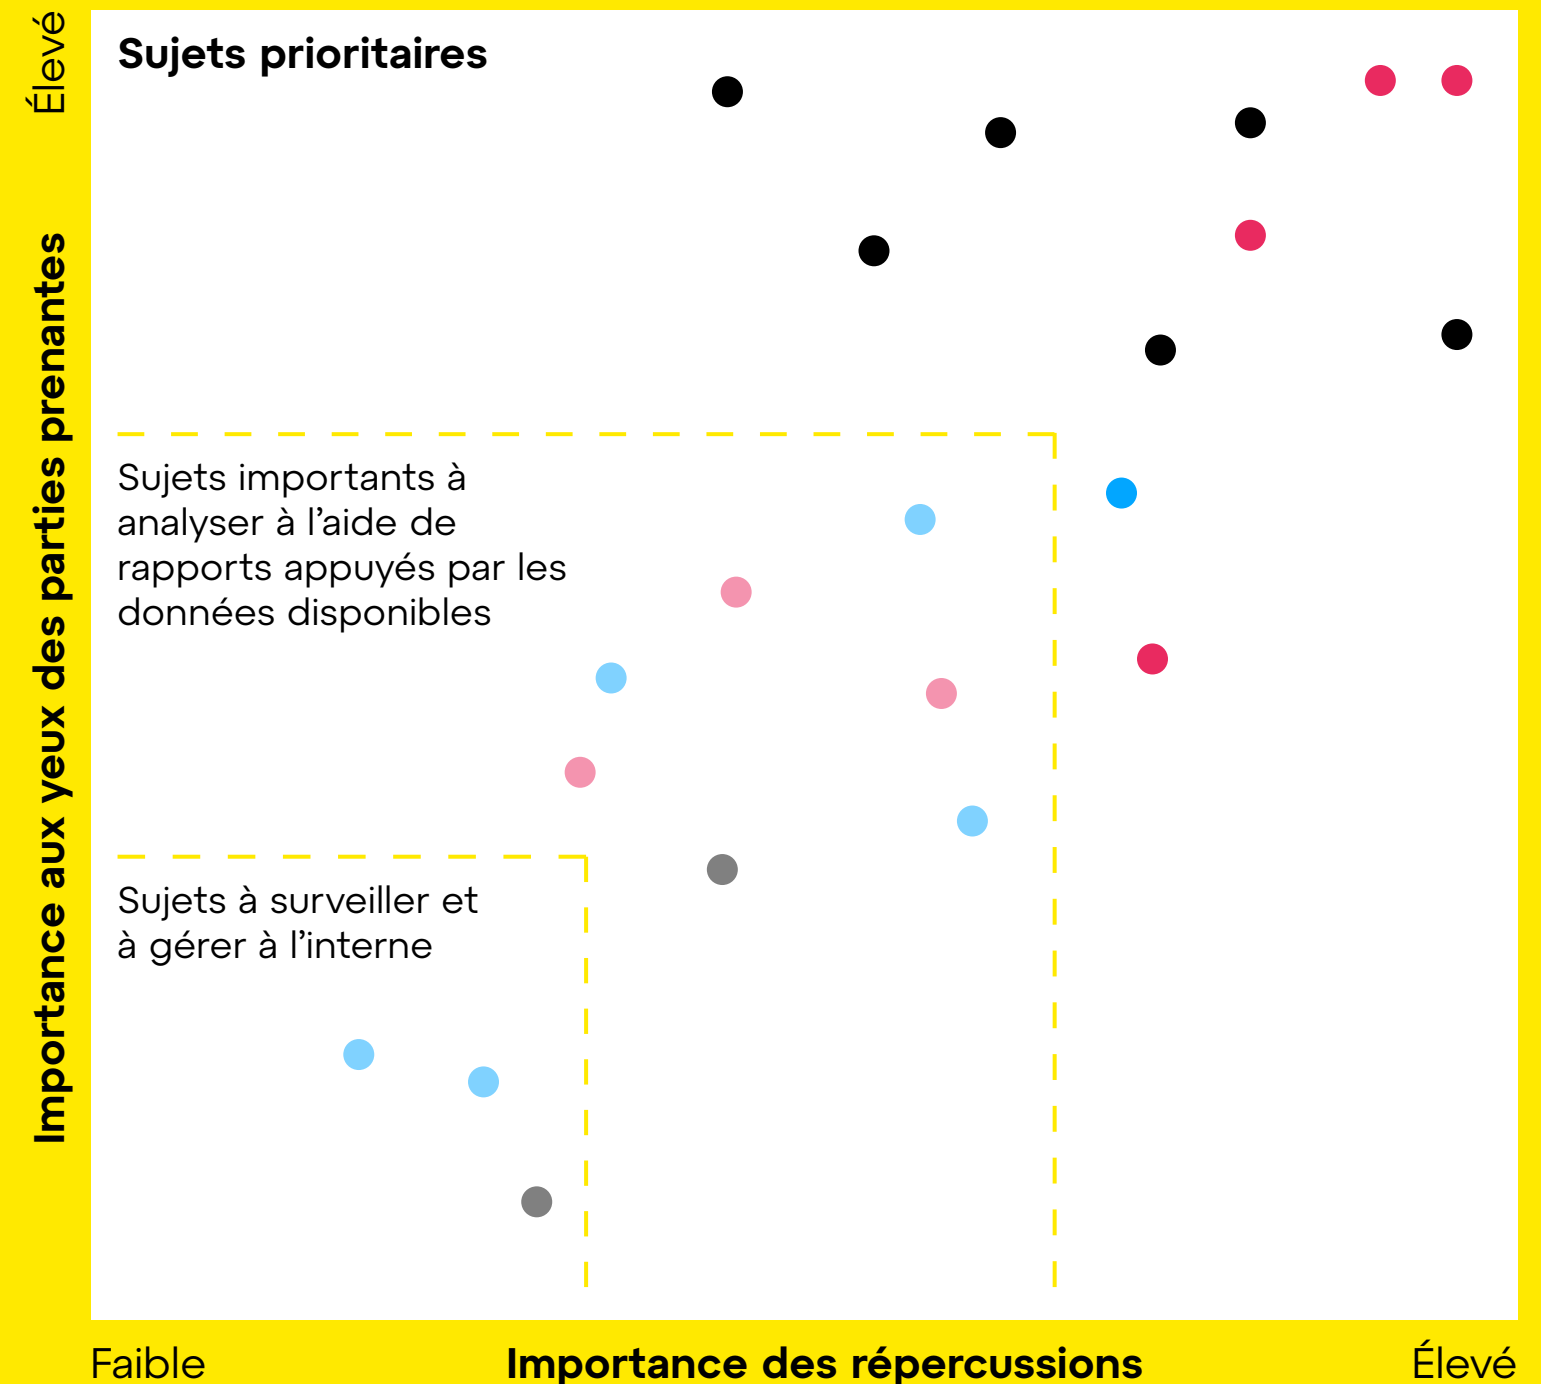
Élevé

Importance aux yeux des parties prenantes

Sujets prioritaires

Sujets importants à analyser à l'aide de rapports appuyés par les données disponibles

Sujets à surveiller et à gérer à l'interne

Faible

Importance des répercussions

Élevé